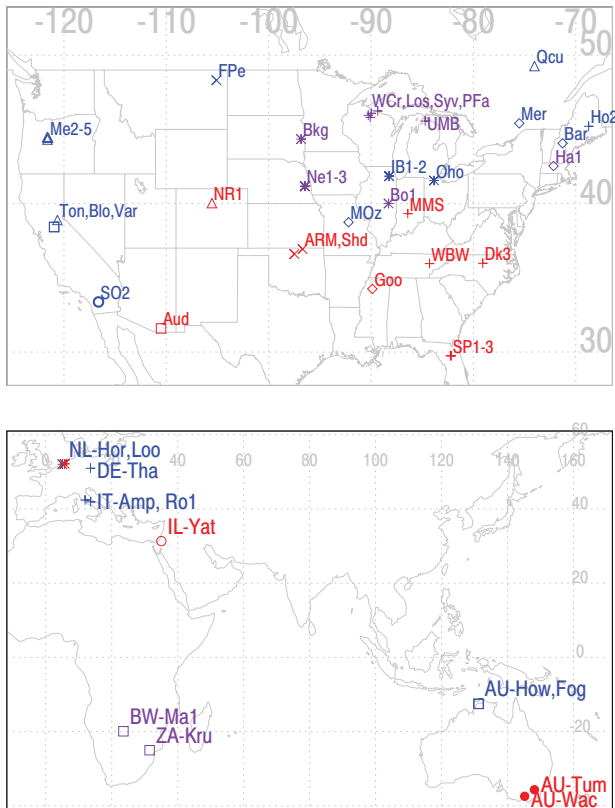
-120 -110 -100 -90 -80 -70
50
40
30
FPe
Qcu
Me2-5
WCr,Los,Syv,PFa
UMB
Mer
Ho2
Bar
Ha1
Bkg
IB1-2
Oho
NR1
Ne1-3
Bo1
MMS
Ton,Blo,Var
MOz
ARM,Shd
WBW
Dk3
Goo
SO2
Aud
SP1-3

60
NL-Hor,Loo
DE-Tha
40 60 80 100 120 140 160
IT-Amp, Ro1
IL-Yat
20
0
AU-How,Fog
BW-Ma1
ZA-Kru
-20
AU-Tum
AU-Wac